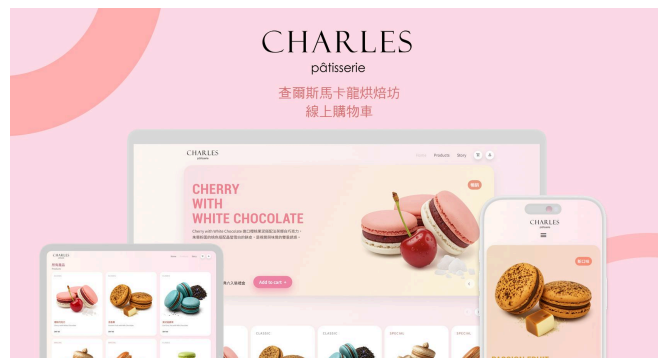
CHARLES
pâtisserie
查爾斯馬卡龍烘焙坊
線上購物車

CHARLES
pâtisserie
Home Products Story

CHERRY
WITH
WHITE CHOCOLATE

Add to cart

CLASSIC CLASSIC SPECIAL SPECIAL

CHARLES
pâtisserie

CHARLES
pâtisserie